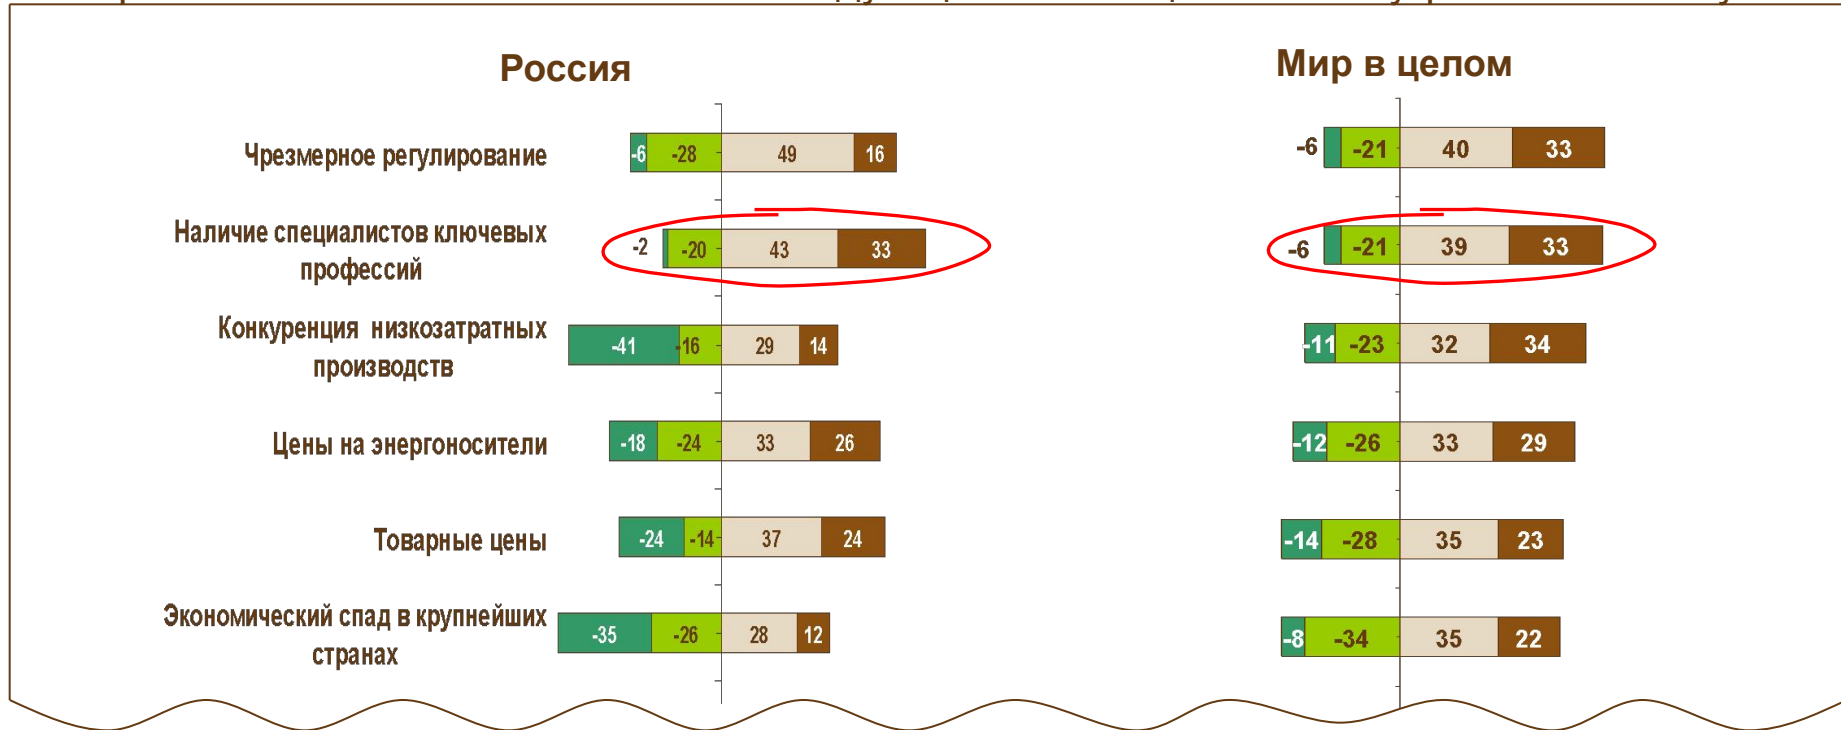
Россия

Мир в целом

Чрезмерное регулирование
-6 -28 49 16
-6 -21 40 33

Наличие специалистов ключевых профессий
-2 -20 43 33
-6 -21 39 33

Конкуренция низкозатратных производств
-41 -16 29 14
-11 -23 32 34

Цены на энергоносители
-18 -24 33 26
-12 -26 33 29

Товарные цены
-24 -14 37 24
-14 -28 35 23

Экономический спад в крупнейших странах
-35 -26 28 12
-8 -34 35 22